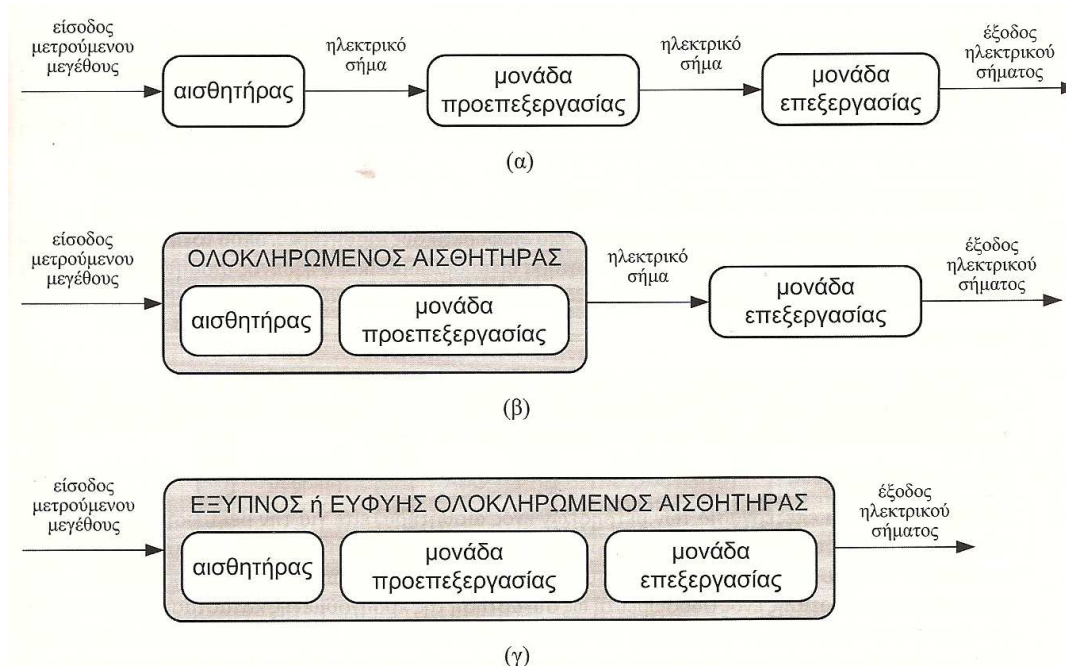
είσοδος μετρούμενου μεγέθους

αισθητήρας

ηλεκτρικό σήμα

μονάδα προεπεξεργασίας

ηλεκτρικό σήμα

μονάδα επεξεργασίας

έξοδος ηλεκτρικού σήματος

(α)

είσοδος μετρούμενου μεγέθους

ΟΛΟΚΛΗΡΩΜΕΝΟΣ ΑΙΣΘΗΤΗΡΑΣ

αισθητήρας

μονάδα προεπεξεργασίας

ηλεκτρικό σήμα

μονάδα επεξεργασίας

έξοδος ηλεκτρικού σήματος

(β)

είσοδος μετρούμενου μεγέθους

ΕΞΥΠΝΟΣ ή ΕΥΦΥΗΣ ΟΛΟΚΛΗΡΩΜΕΝΟΣ ΑΙΣΘΗΤΗΡΑΣ

αισθητήρας

μονάδα προεπεξεργασίας

μονάδα επεξεργασίας

έξοδος ηλεκτρικού σήματος

(γ)